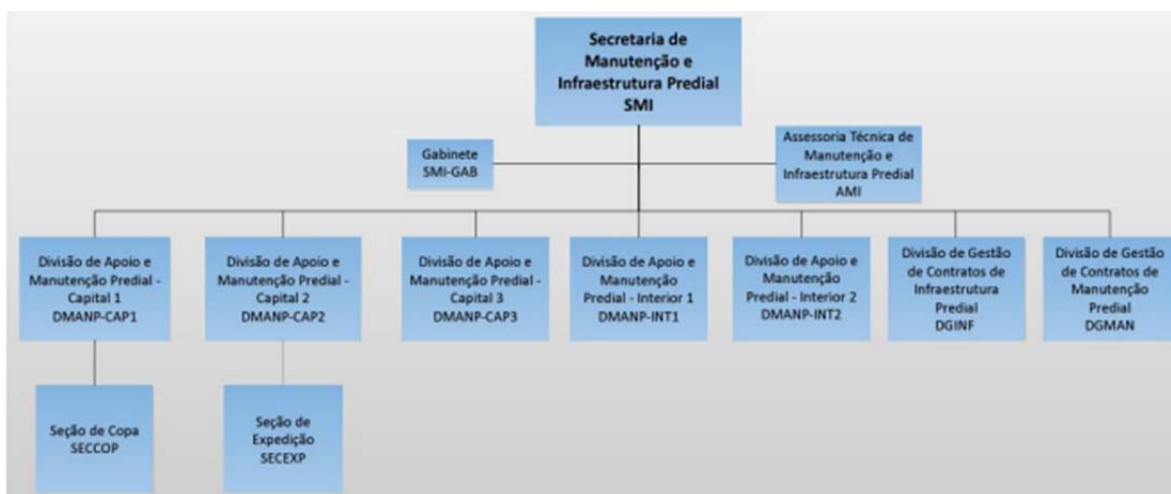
Secretaria de Manutenção e Infraestrutura Predial
SMI

Gabinete
SMI-GAB

Assessoria Técnica de Manutenção e Infraestrutura Predial
AMI

Divisão de Apoio e Manutenção Predial - Capital 1
DMANP-CAP1

Divisão de Apoio e Manutenção Predial - Capital 2
DMANP-CAP2

Divisão de Apoio e Manutenção Predial - Capital 3
DMANP-CAP3

Divisão de Apoio e Manutenção Predial - Interior 1
DMANP-INT1

Divisão de Apoio e Manutenção Predial - Interior 2
DMANP-INT2

Divisão de Gestão de Contratos de Infraestrutura Predial
DGINF

Divisão de Gestão de Contratos de Manutenção Predial
DGMAN

Seção de Copa
SECCOP

Seção de Expedição
SECEXP